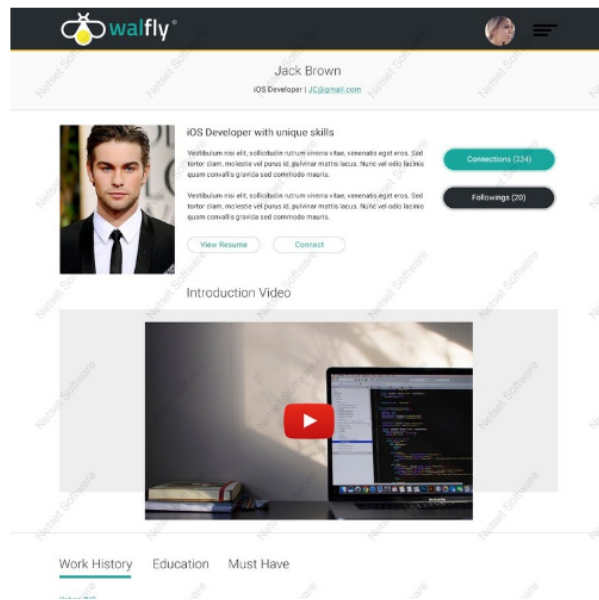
walfly®

Jack Brown

iOS Developer | JC@gmail.com

iOS Developer with unique skills

Vestibulum nisi elit, sollicitudin rutrum viverra vitae, venenatis eget eros. Sed tortor diam, molestie vel purus id, pulvinar mattis lacus. Nunc vel odio lacinia quam convallis gravida sed commodo mauris.

Vestibulum nisi elit, sollicitudin rutrum viverra vitae, venenatis eget eros. Sed tortor diam, molestie vel purus id, pulvinar mattis lacus. Nunc vel odio lacinia quam convallis gravida sed commodo mauris.

View Resume

Connect

Connections (234)

Followings (20)

Introduction Video

Work History

Education

Must Have

Netset Software